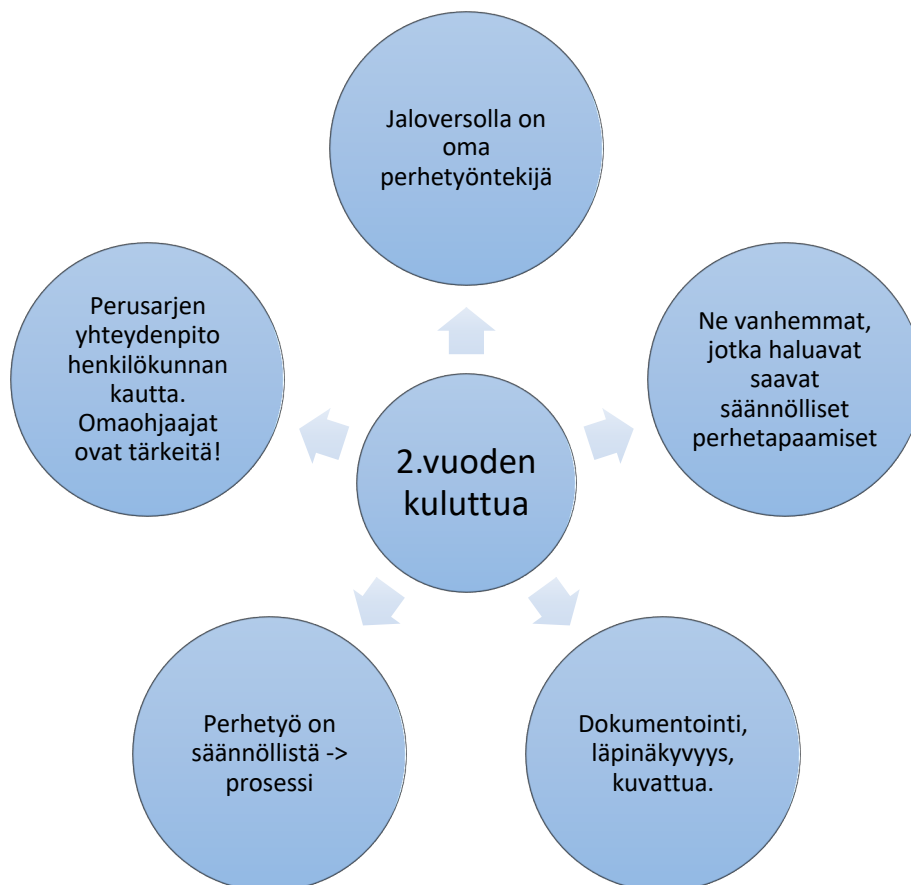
Jaloversolla on oma perhetyöntekijä

Perusarjen yhteydenpito henkilökunnan kautta. Omaohjaajat ovat tärkeitä!

2.vuoden kuluttua

Ne vanhemmat, jotka haluavat saavat säännölliset perhetapaamiset

Perhetyö on säännöllistä -> prosessi

Dokumentointi, läpinäkyvyys, kuvattua.